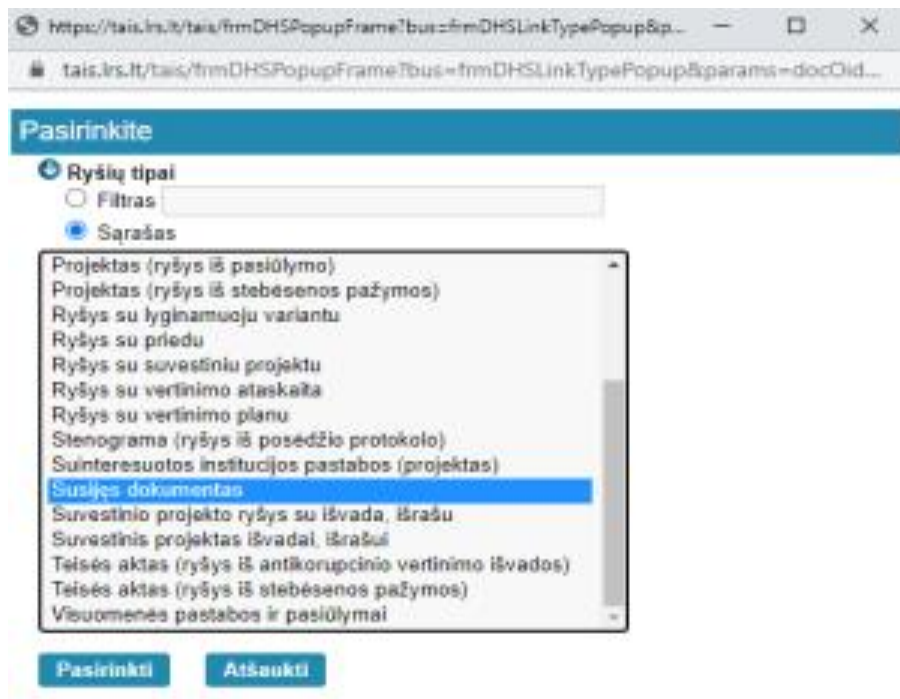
https://tais.lrs.lt/tais/frmDHSPopupFrame?bus=frmDHSLinkTypePopup&p...

tais.lrs.lt/tais/frmDHSPopupFrame?bus=frmDHSLinkTypePopup&params=docOid...

Pasirinkite

Ryšių tipai

Filtras

Sąrašas

Projektas (ryšys iš pasiūlymo)
Projektas (ryšys iš stebėsenos pažymos)
Ryšys su lyginamuoju variantu
Ryšys su priedu
Ryšys su suvestiniu projektu
Ryšys su vertinimo ataskaita
Ryšys su vertinimo planu
Stenograma (ryšys iš posėdžio protokolo)
Suinteresuotos institucijos pastabos (projektas)
Susijęs dokumentas
Suvestinio projekto ryšys su išvada, išrašu
Suvestinis projektas išvadai, išrašui
Teisės aktas (ryšys iš antikorupcinio vertinimo išvados)
Teisės aktas (ryšys iš stebėsenos pažymos)
Visuomenės pastabos ir pasiūlymai

Pasirinkti

Atšaukti